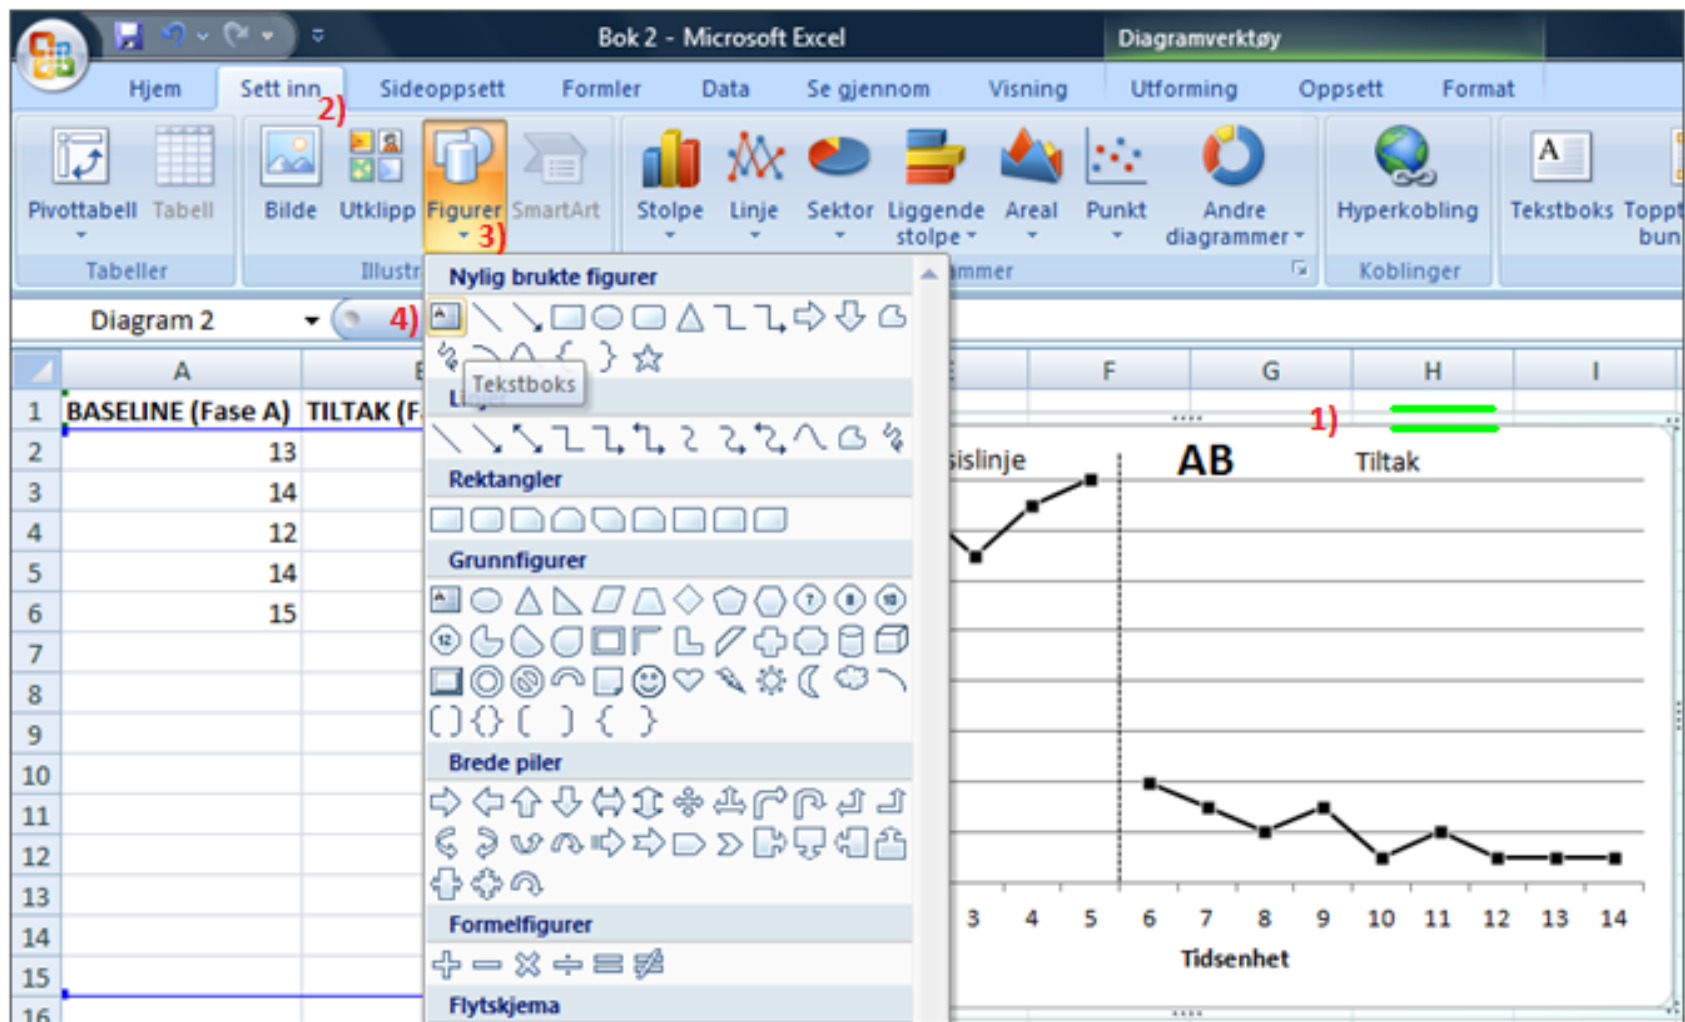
Bok 2 - Microsoft Excel

Diagramverktøy

Hjem | Sett inn | Sideoppsett | Formler | Data | Se gjennom | Visning | Utforming | Oppsett | Format

2)

Pivottabell | Tabell | Bilde | Utklipp | Figurer | SmartArt | Stolpe | Linje | Sektor | Liggende stolpe | Areal | Punkt | Andre diagrammer | Hyperkobling | Tekstboks | Toppt bun

3)

Tabeller | Illustr | mmer | Koblinger

Diagram 2

4)

Nylig brukte figurer

Tekstboks

Linjer

Rektangler

Grunnfigurer

Brede piler

Formelfigurer

Flytskjema

| | A | B |
|---|---|---|
| 1 | BASELINE (Fase A) | TILTAK (F |
| 2 | 13 | |
| 3 | 14 | |
| 4 | 12 | |
| 5 | 14 | |
| 6 | 15 | |
| 7 | | |
| 8 | | |
| 9 | | |
| 10 | | |
| 11 | | |
| 12 | | |
| 13 | | |
| 14 | | |
| 15 | | |
| 16 | | |

F | G | H | I

1)

sislinje

AB

Tiltak

3 4 5 6 7 8 9 10 11 12 13 14

Tidsenhet